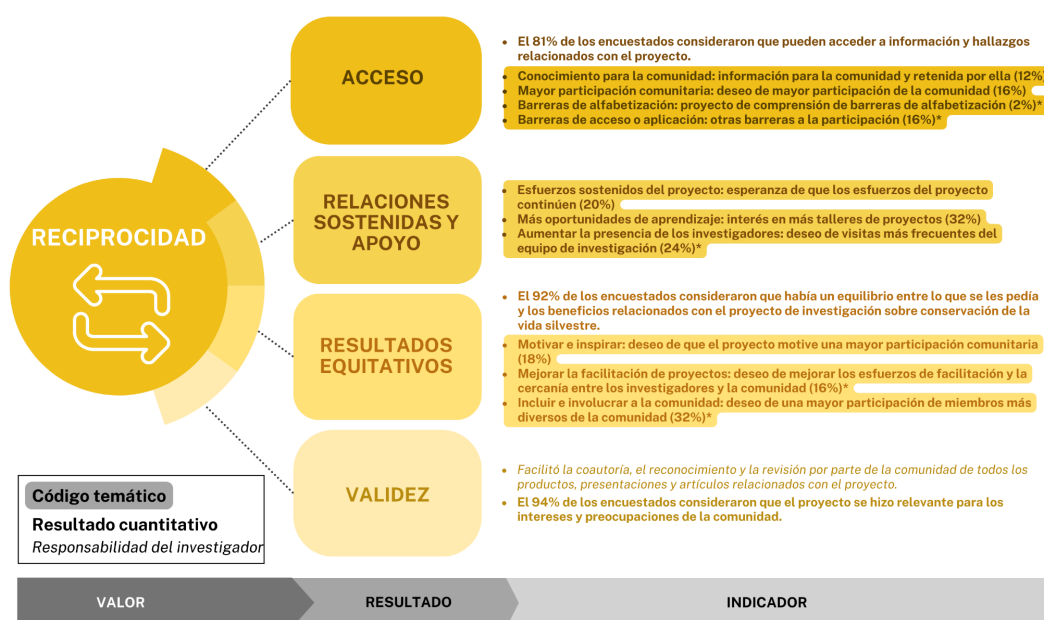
RECIPROCIDAD

ACCESO

- El 81% de los encuestados consideraron que pueden acceder a información y hallazgos relacionados con el proyecto.
- Conocimiento para la comunidad: información para la comunidad y retenida por ella (12%)
- Mayor participación comunitaria: deseo de mayor participación de la comunidad (16%)
- Barreras de alfabetización: proyecto de comprensión de barreras de alfabetización (2%)*
- Barreras de acceso o aplicación: otras barreras a la participación (16%)*

RELACIONES SOSTENIDAS Y APOYO

- Esfuerzos sostenidos del proyecto: esperanza de que los esfuerzos del proyecto continúen (20%)
- Más oportunidades de aprendizaje: interés en más talleres de proyectos (32%)
- Aumentar la presencia de los investigadores: deseo de visitas más frecuentes del equipo de investigación (24%)*

RESULTADOS EQUITATIVOS

- El 92% de los encuestados consideraron que había un equilibrio entre lo que se les pedía y los beneficios relacionados con el proyecto de investigación sobre conservación de la vida silvestre.
- Motivar e inspirar: deseo de que el proyecto motive una mayor participación comunitaria (18%)
- Mejorar la facilitación de proyectos: deseo de mejorar los esfuerzos de facilitación y la cercanía entre los investigadores y la comunidad (16%)*
- Incluir e involucrar a la comunidad: deseo de una mayor participación de miembros más diversos de la comunidad (32%)*

VALIDEZ

- Facilitó la coautoría, el reconocimiento y la revisión por parte de la comunidad de todos los productos, presentaciones y artículos relacionados con el proyecto.
- El 94% de los encuestados consideraron que el proyecto se hizo relevante para los intereses y preocupaciones de la comunidad.

Código temático
Resultado cuantitativo
Responsabilidad del investigador

VALOR
RESULTADO
INDICADOR